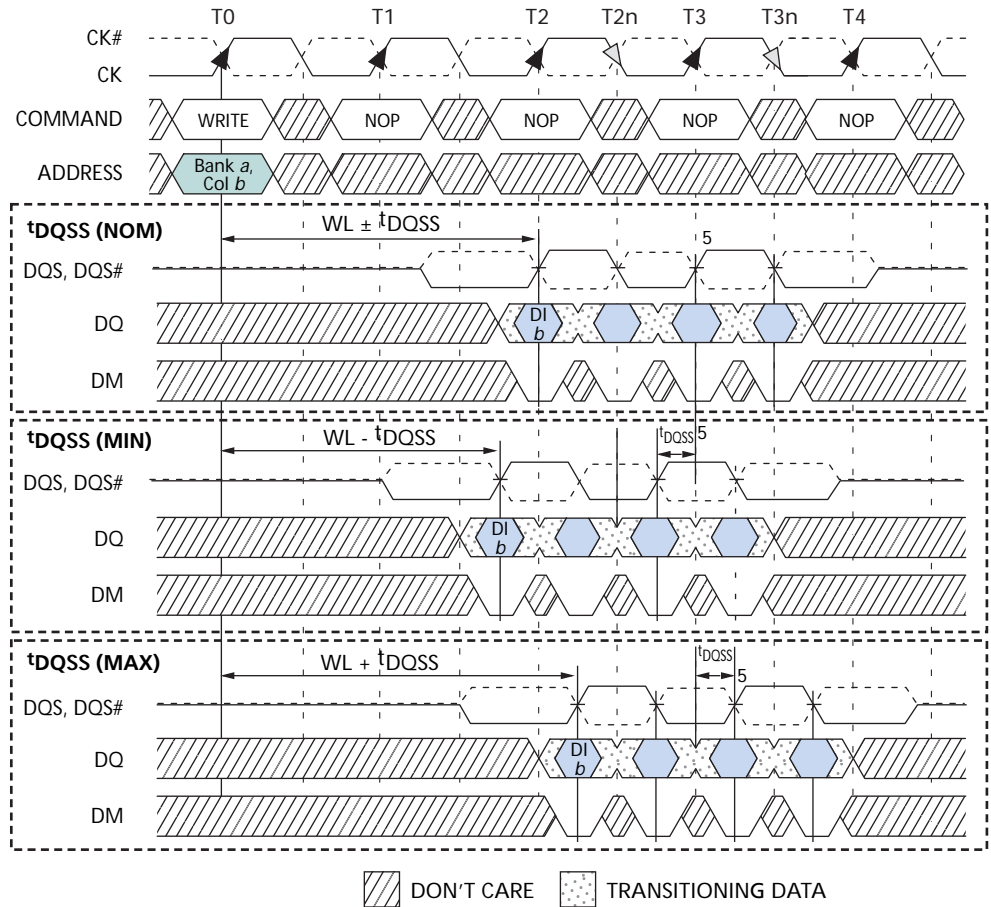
T0 T1 T2 T2n T3 T3n T4

CK#
CK

COMMAND WRITE NOP NOP NOP NOP

ADDRESS Bank *a*, Col *b*

$^t$DQSS (NOM)

WL ± $^t$DQSS

5

DQS, DQS#

DQ DI *b*

DM

$^t$DQSS (MIN)

WL - $^t$DQSS

$t_{DQSS}$ 5

DQS, DQS#

DQ DI *b*

DM

$^t$DQSS (MAX)

WL + $^t$DQSS

$t_{DQSS}$ 5

DQS, DQS#

DQ DI *b*

DM

DON'T CARE TRANSITIONING DATA